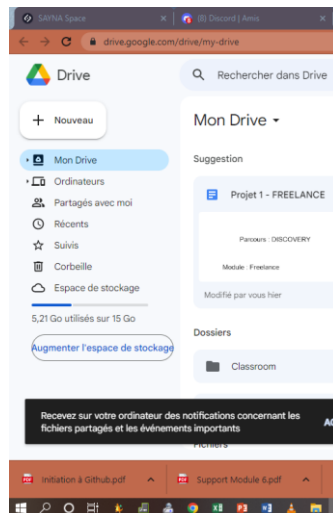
SAYNA Space
(8) Discord | Amis
drive.google.com/drive/my-drive

Drive
Rechercher dans Drive

Nouveau

Mon Drive
Ordinateurs
Partagés avec moi
Récents
Suivis
Corbeille
Espace de stockage

5,21 Go utilisés sur 15 Go

Augmenter l'espace de stockage

Mon Drive

Suggestion

Projet 1 - FREELANCE

Parcours : DISCOVERY

Module : Freelance

Modifié par vous hier

Dossiers

Classroom

Recevez sur votre ordinateur des notifications concernant les fichiers partagés et les événements importants

Fichiers

Initiation à Github.pdf
Support Module 6.pdf